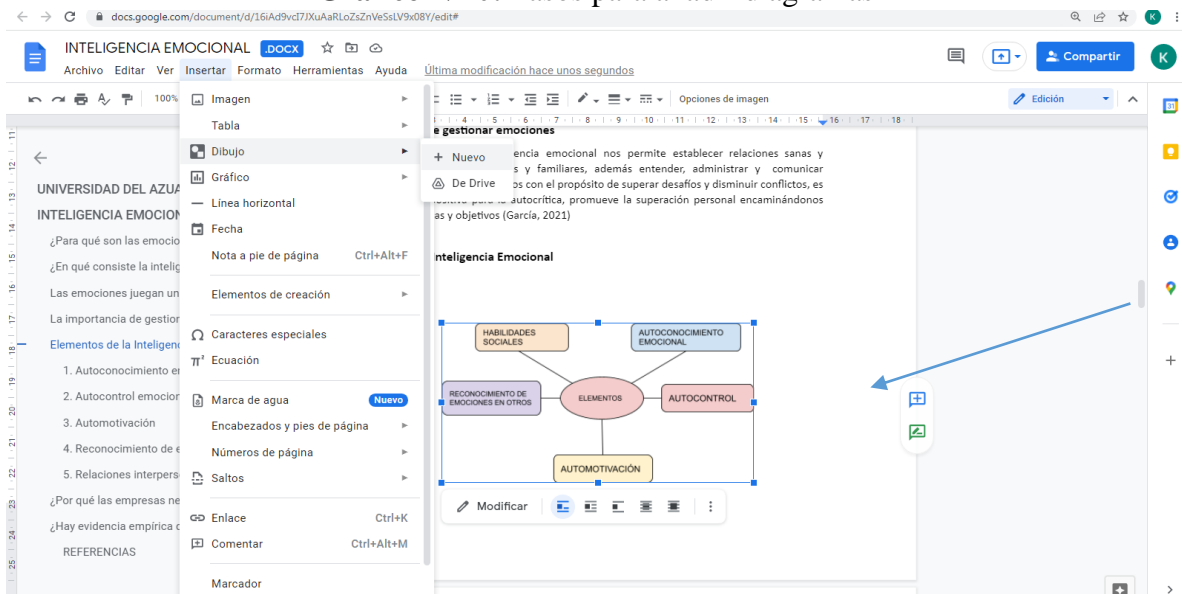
docs.google.com/document/d/16iAd9vcI7JXuAaRLoZsZnVeSsLV9x08Y/edit#

INTELIGENCIA EMOCIONAL .DOCX

Archivo Editar Ver Insertar Formato Herramientas Ayuda Última modificación hace unos segundos

Compartir

100%

Opciones de imagen

Edición

UNIVERSIDAD DEL AZUA

INTELIGENCIA EMOCION

¿Para qué son las emocio

¿En qué consiste la intelig

Las emociones juegan un

La importancia de gestion

Elementos de la Inteligenc

1. Autoconocimiento en

2. Autocontrol emocion

3. Automotivación

4. Reconocimiento de e

5. Relaciones interpers

¿Por qué las empresas ne

¿Hay evidencia empírica c

REFERENCIAS

Imagen

Tabla

Dibujo

Gráfico

Línea horizontal

Fecha

Nota a pie de página Ctrl+Alt+F

Elementos de creación

Caracteres especiales

Ecuación

Marca de agua Nuevo

Encabezados y pies de página

Números de página

Saltos

Enlace Ctrl+K

Comentar Ctrl+Alt+M

Marcador

Nuevo

De Drive

e gestionar emociones

encia emocional nos permite establecer relaciones sanas y s y familiares, además entender, administrar y comunicar os con el propósito de superar desafíos y disminuir conflictos, es sitiva para la autocrítica, promueve la superación personal encaminándonos as y objetivos (García, 2021)

Inteligencia Emocional

HABILIDADES SOCIALES

AUTOCONOCIMIENTO EMOCIONAL

RECONOCIMIENTO DE EMOCIONES EN OTROS

ELEMENTOS

AUTOCONTROL

AUTOMOTIVACIÓN

Modificar